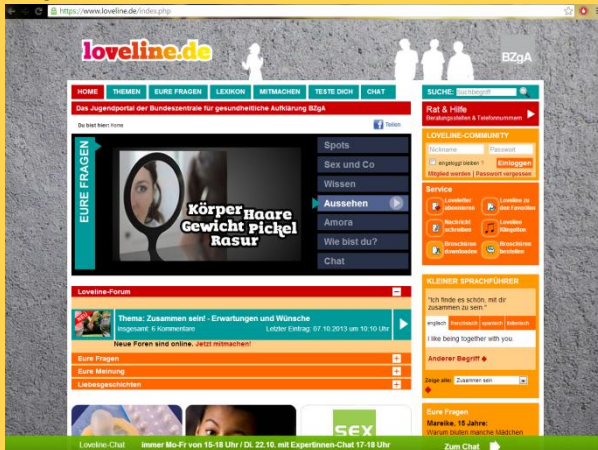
https://www.loveline.de/index.php

loveline.de

BZgA

HOME | THEMEN | EURE FRAGEN | LEXIKON | MITMACHEN | TESTE DICH | CHAT

SUCHE: Suchbegriff

Das Jugendportal der Bundeszentrale für gesundheitliche Aufklärung BZgA

Du bist hier: Home

Teilen

EURE FRAGEN

Körper Haare Gewicht Pickel Rasur

Spots
Sex und Co
Wissen
Aussehen
Amora
Wie bist du?
Chat

Rat & Hilfe
Beratungsstellen & Telefonnummern

LOVELINE-COMMUNITY
Nickname
Passwort
eingeloggt bleiben ?
Einloggen
Mitglied werden | Passwort vergessen

Service
Loveletter abonnieren
Loveline zu den Favoriten
Nachricht schreiben
Loveline Klingelton
Broschüren downloaden
Broschüren bestellen

KLEINER SPRACHFÜHRER
"Ich finde es schön, mit dir zusammen zu sein."
englisch | französisch | spanisch | italienisch
I like being together with you.
Anderer Begriff
Zeige alle: Zusammen sein

Loveline-Forum
Thema: Zusammen sein! - Erwartungen und Wünsche
Insgesamt: 6 Kommentare
Letzter Eintrag: 07.10.2013 um 10:10 Uhr
Neue Foren sind online. Jetzt mitmachen!
Eure Fragen
Eure Meinung
Liebesgeschichten

SEX

Eure Fragen
Mareike, 15 Jahre:
Warum bluten manche Mädchen

Loveline-Chat Immer Mo-Fr von 15-18 Uhr / Di. 22.10. mit Expertinnen-Chat 17-18 Uhr
Zum Chat